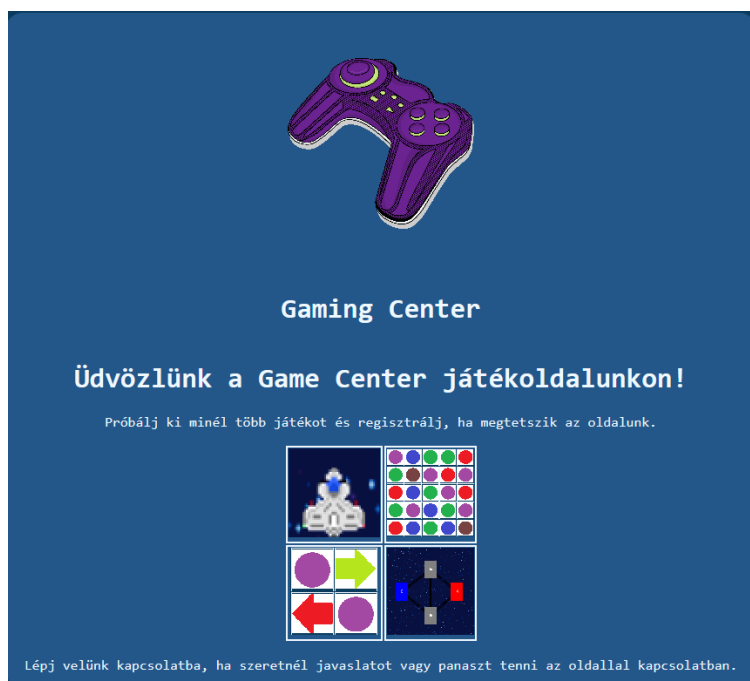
Gaming Center

Üdvözlünk a Game Center játékoldalunkon!

Próbálj ki minél több játékot és regisztrálj, ha megtetszik az oldalunk.

Lépj velünk kapcsolatba, ha szeretnél javaslatot vagy panaszt tenni az oldallal kapcsolatban.